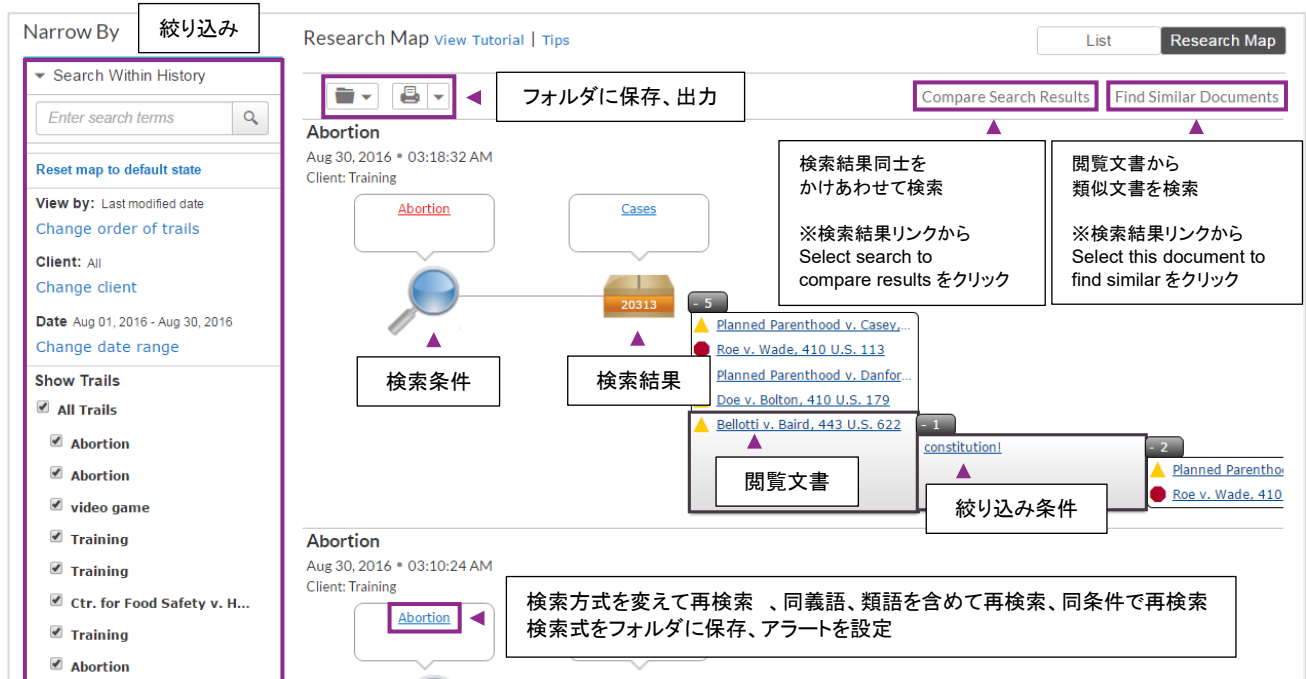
Narrow By
絞り込み

Search Within History
Enter search terms

Reset map to default state

View by: Last modified date
Change order of trails

Client: All
Change client

Date Aug 01, 2016 - Aug 30, 2016
Change date range

Show Trails
All Trails
Abortion
Abortion
video game
Training
Training
Ctr. for Food Safety v. H...
Training
Abortion

Research Map View Tutorial | Tips

List
Research Map

フォルダに保存、出力

Compare Search Results
Find Similar Documents

Abortion
Aug 30, 2016 • 03:18:32 AM
Client: Training

検索結果同士を
かけあわせて検索

※検索結果リンクから
Select search to
compare results をクリック

閲覧文書から
類似文書を検索

※検索結果リンクから
Select this document to
find similar をクリック

Abortion
Cases
20313
- 5
Planned Parenthood v. Casey,...
Roe v. Wade, 410 U.S. 113
Planned Parenthood v. Danfor...
Doe v. Bolton, 410 U.S. 179
Bellotti v. Baird, 443 U.S. 622
- 1
constitution!
- 2
Planned Parentho
Roe v. Wade, 410

検索条件
検索結果
閲覧文書
絞り込み条件

Abortion
Aug 30, 2016 • 03:10:24 AM
Client: Training

Abortion

検索方式を変えて再検索 、同義語、類語を含めて再検索、同条件で再検索
検索式をフォルダに保存、アラートを設定